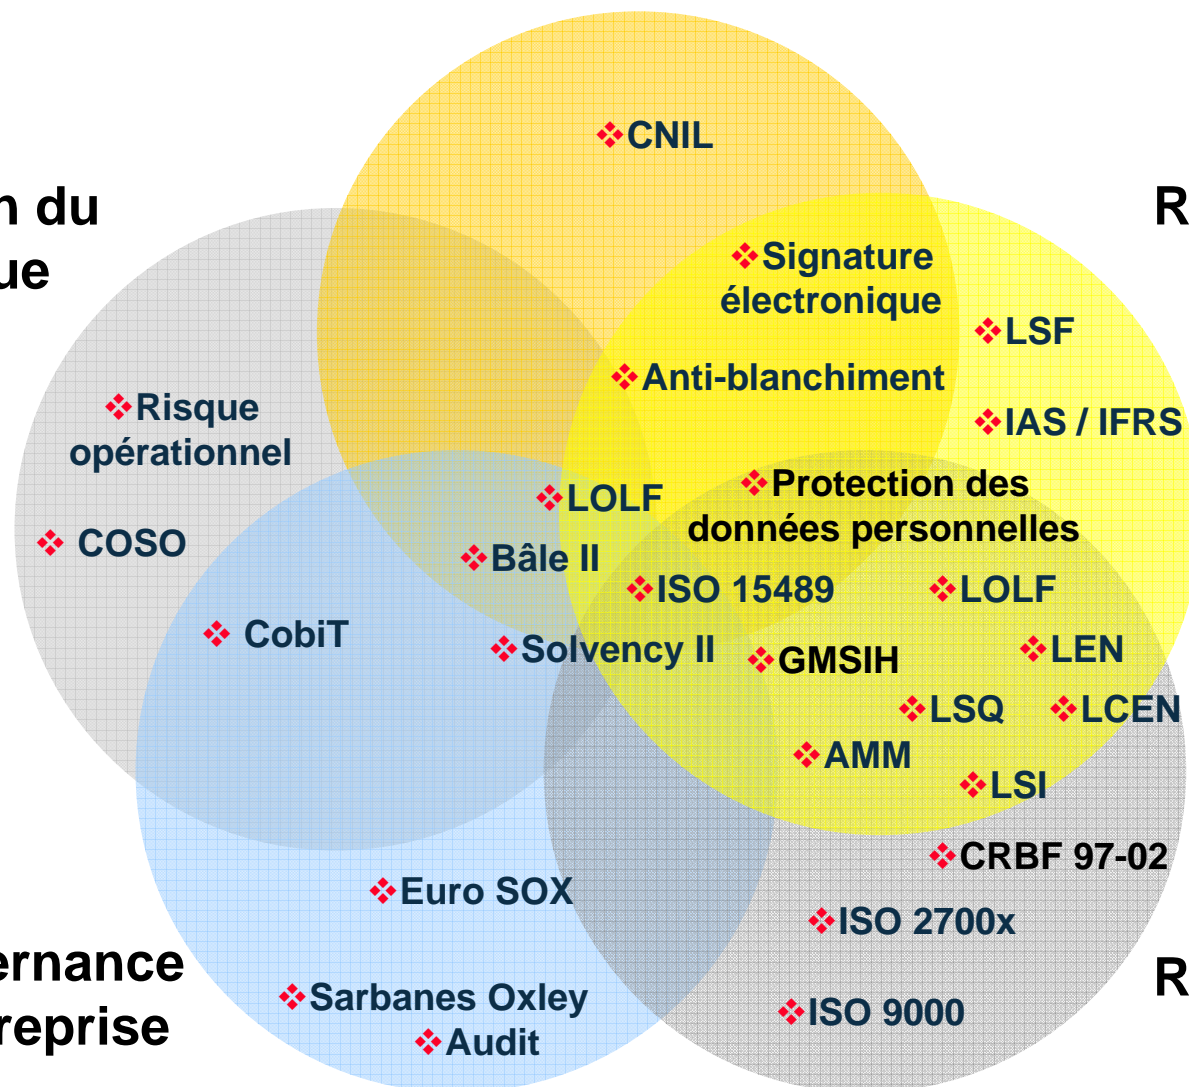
n du
ue

R

R

ernance
reprise

❖CNIL

❖Signature électronique

❖LSF

❖Anti-blanchiment

❖IAS / IFRS

❖Risque opérationnel

❖LOLF

❖Protection des données personnelles

❖ COSO

❖Bâle II

❖ISO 15489

❖LOLF

❖ CobiT

❖Solvency II

❖GMSIH

❖LEN

❖LSQ

❖LCEN

❖AMM

❖LSI

❖CRBF 97-02

❖Euro SOX

❖ISO 2700x

❖Sarbanes Oxley

❖ISO 9000

❖Audit